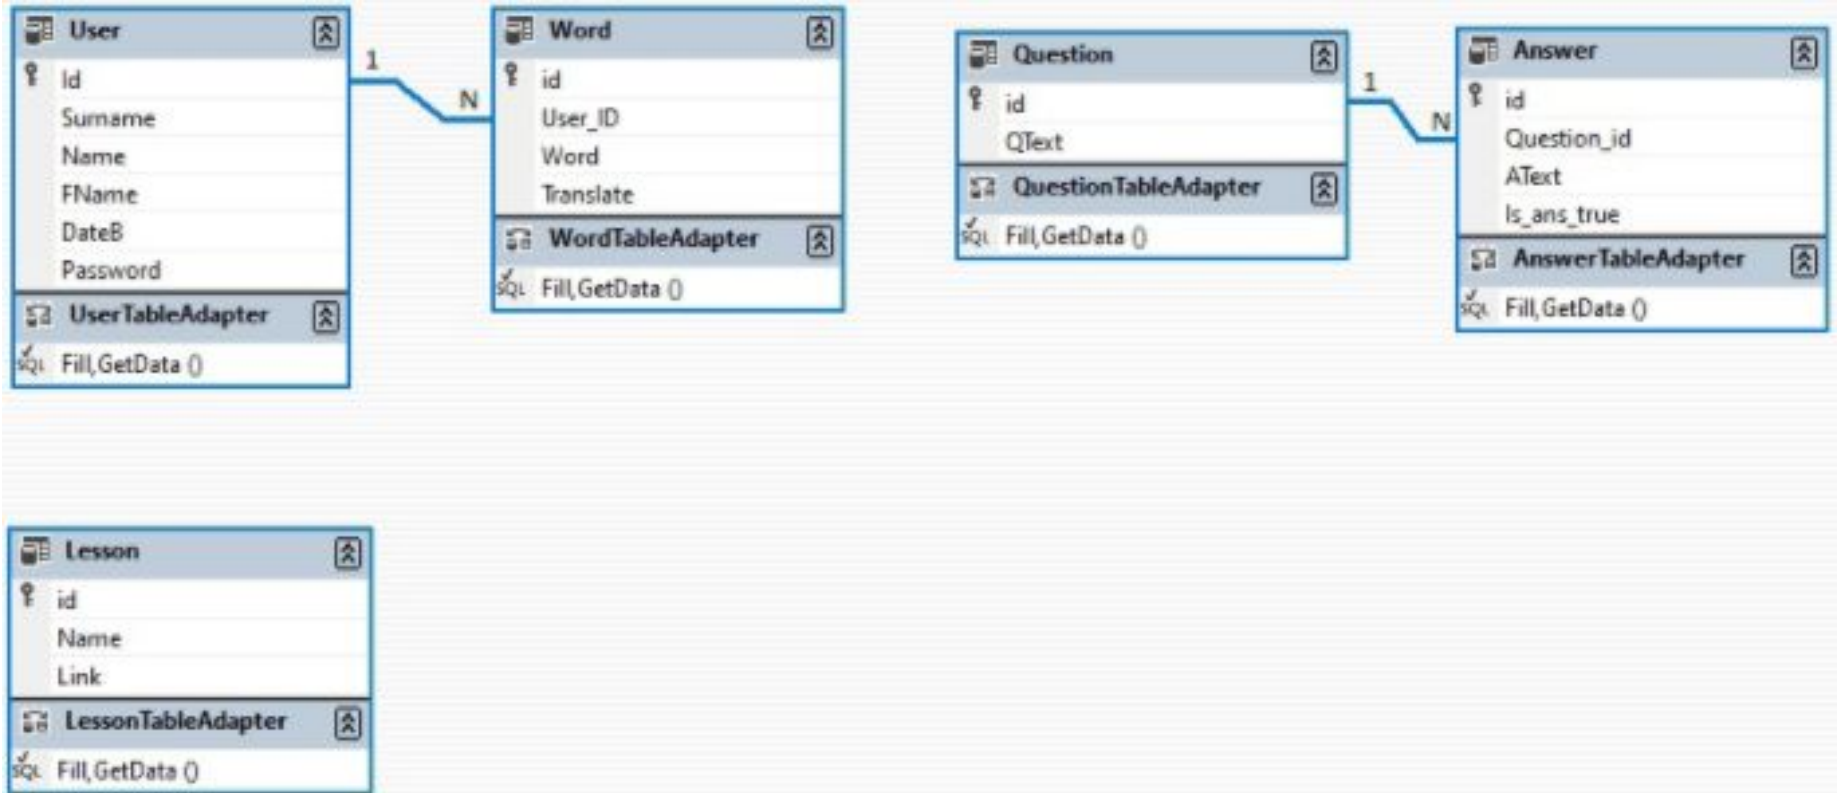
User
Id
Surname
Name
FName
DateB
Password
UserTableAdapter
SQL Fill,GetData ()

1
N

Word
id
User_ID
Word
Translate
WordTableAdapter
SQL Fill,GetData ()

Question
id
QText
QuestionTableAdapter
SQL Fill,GetData ()

1
N

Answer
id
Question_id
AText
Is_ans_true
AnswerTableAdapter
SQL Fill,GetData ()

Lesson
id
Name
Link
LessonTableAdapter
SQL Fill,GetData ()